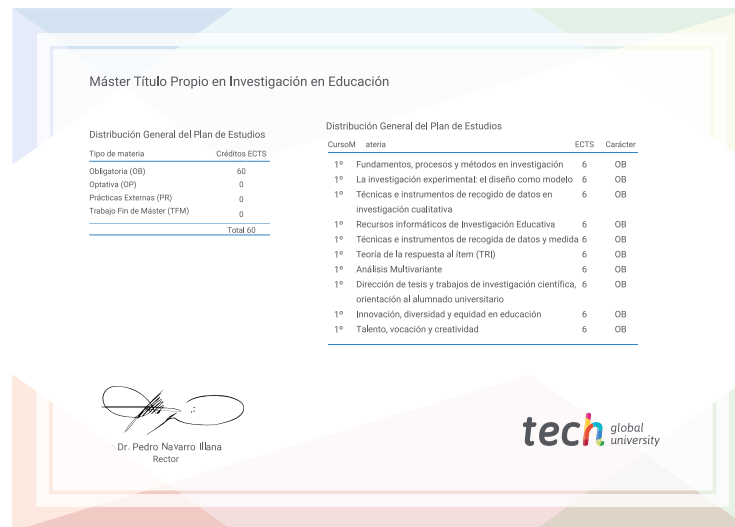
Máster Título Propio en Investigación en Educación

Distribución General del Plan de Estudios

| Tipo de materia | Créditos ECTS |
|---|---|
| Obligatoria (OB) | 60 |
| Optativa (OP) | 0 |
| Prácticas Externas (PR) | 0 |
| Trabajo Fin de Máster (TFM) | 0 |
| | Total 60 |

Distribución General del Plan de Estudios

| CursoM | ateria | ECTS | Carácter |
|---|---|---|---|
| 1º | Fundamentos, procesos y métodos en investigación | 6 | OB |
| 1º | La investigación experimental: el diseño como modelo | 6 | OB |
| 1º | Técnicas e instrumentos de recogido de datos en investigación cualitativa | 6 | OB |
| 1º | Recursos informáticos de Investigación Educativa | 6 | OB |
| 1º | Técnicas e instrumentos de recogida de datos y medida | 6 | OB |
| 1º | Teoría de la respuesta al ítem (TRI) | 6 | OB |
| 1º | Análisis Multivariante | 6 | OB |
| 1º | Dirección de tesis y trabajos de investigación científica, orientación al alumnado universitario | 6 | OB |
| 1º | Innovación, diversidad y equidad en educación | 6 | OB |
| 1º | Talento, vocación y creatividad | 6 | OB |

Dr. Pedro Navarro Illana
Rector

tech global university